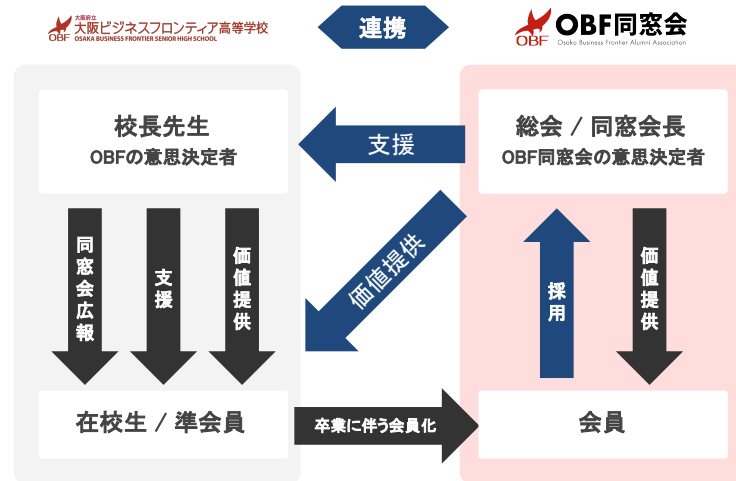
大阪府立
大阪ビジネスフロンティア高等学校
OSAKA BUSINESS FRONTIER SENIOR HIGH SCHOOL

連携

OBF同窓会
Osaka Business Frontier Alumni Association

校長先生
OBFの意思決定者

支援

総会 / 同窓会長
OBF同窓会の意思決定者

同窓会広報

支援

価値提供

価値提供

採用

価値提供

在校生 / 準会員

卒業に伴う会員化

会員